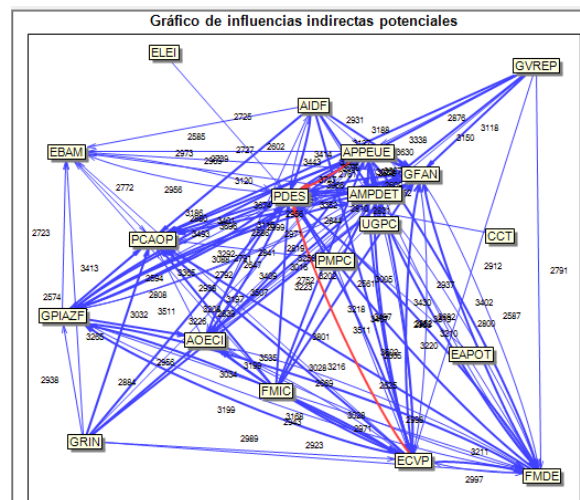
Gráfico de influencias indirectas potenciales

ELEI
GVREP
AIDF
EBAM
APPEUE
GFAN
PDES
AMPDET
UGPC
CCT
PCAOP
PMPC
GPIAZF
AOECI
EAPOT
FMIC
GRIN
ECVP
FMDE

2725
2931
2878
3118
2585
3188
3338
3150
2973
2727
2602
3414
3630
2939
3443
2772
2956
3120
2723
3186
3353
2843
2791
3413
2912
2574
2694
3305
2808
2205
3005
2937
3402
2587
3032
3511
3226
3157
3218
3430
2800
3263
3511
3210
2956
3535
3801
3220
2938
2684
3034
3139
3028
3216
2569
3199
3168
3288
2943
2371
2989
2923
3211
2997
3292
3069
2752
2441
3495
3507
2819
3294
2752
3223
2601
3497
2862
3592
3099
2535
3005
2999
2796